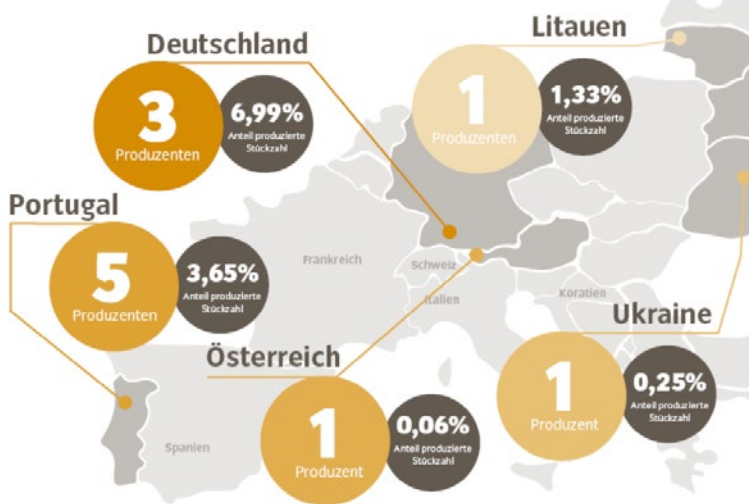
Deutschland

3
Produzenten

6,99%
Anteil produzierte Stückzahl

Litauen

1
Produzenten

1,33%
Anteil produzierte Stückzahl

Portugal

5
Produzenten

3,65%
Anteil produzierte Stückzahl

Frankreich

Schweiz

Italien

Koratien

Ukraine

Österreich

1
Produzent

0,06%
Anteil produzierte Stückzahl

1
Produzent

0,25%
Anteil produzierte Stückzahl

Spanien